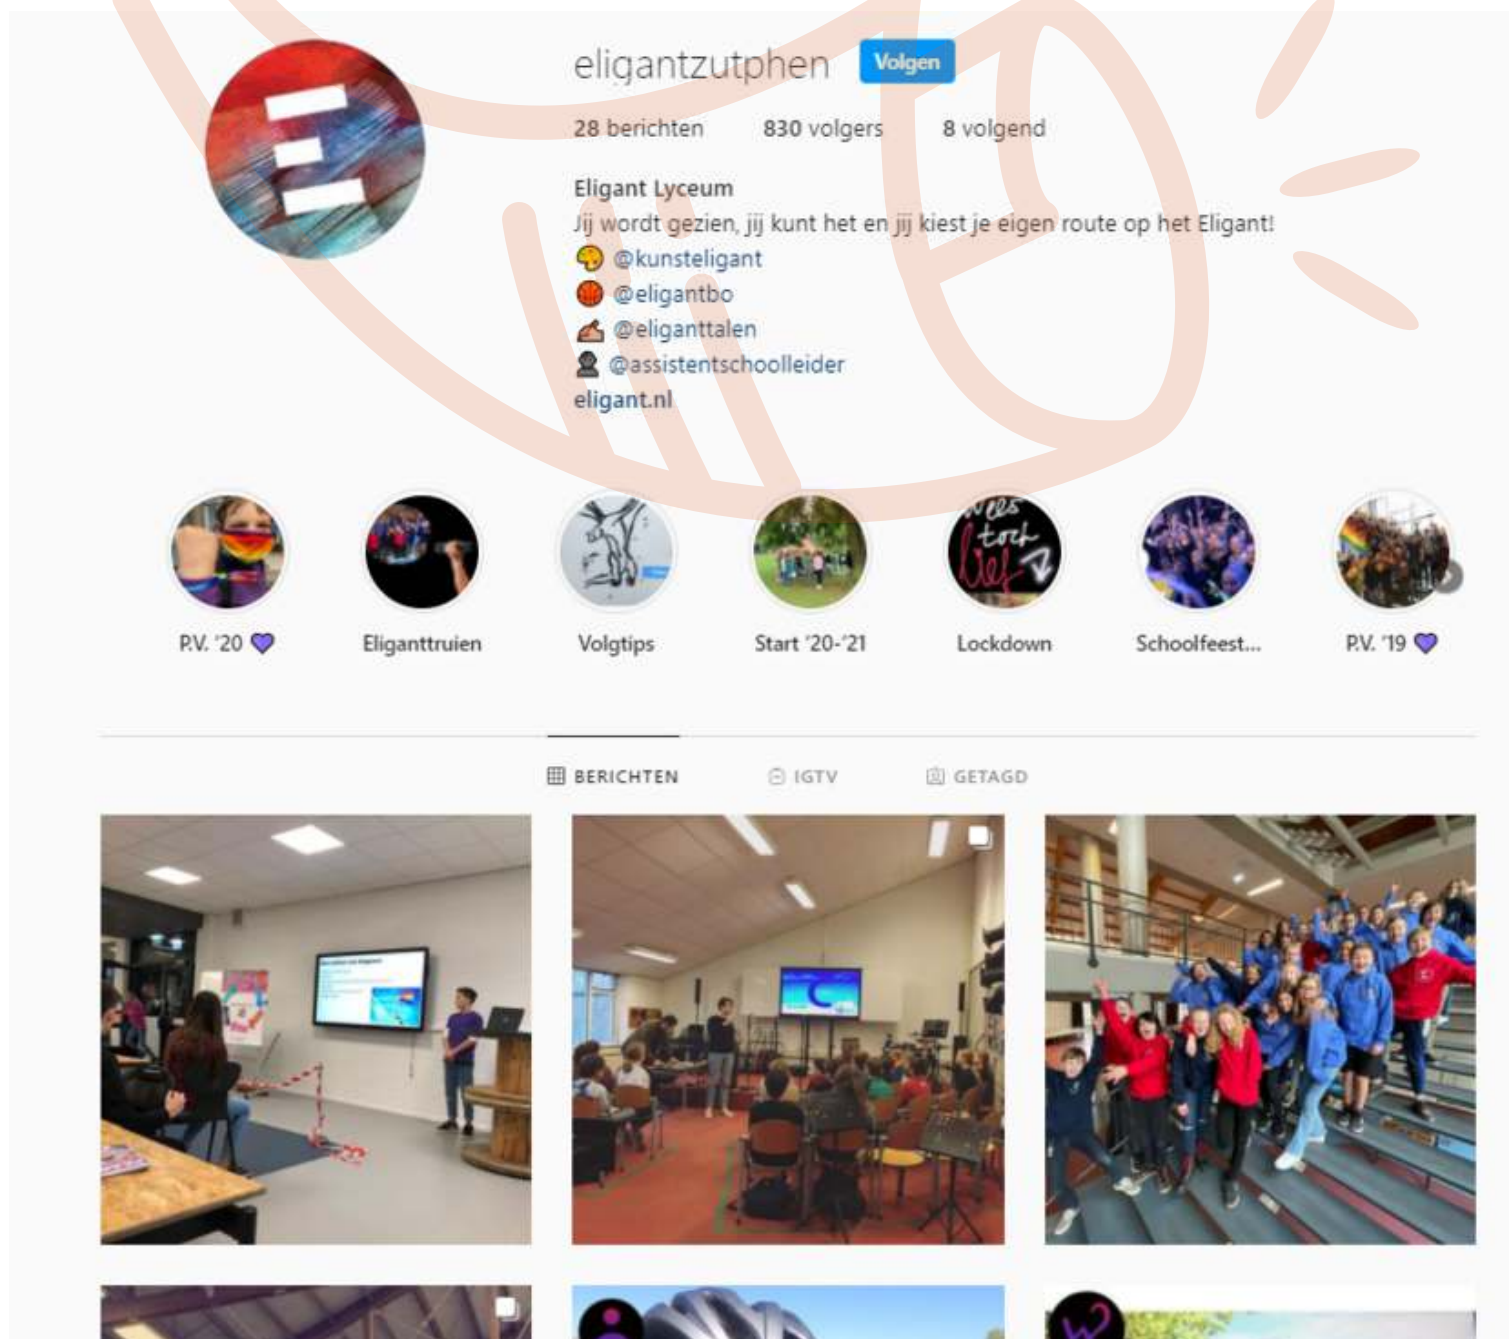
eligantzutphen Volgen

28 berichten 830 volgers 8 volgend

Eligant Lyceum
Jij wordt gezien, jij kunt het en jij kiest je eigen route op het Eligant!
🎨 @kunsteligant
🏀 @eligantbo
👍 @eliganttalen
👤 @assistentschoolleider
eligant.nl

P.V. '20 💜
Eliganttruien
Volgtips
Start '20-'21
Lockdown
Schoolfeest...
P.V. '19 💜

BERICHTEN IGTV GETAGD